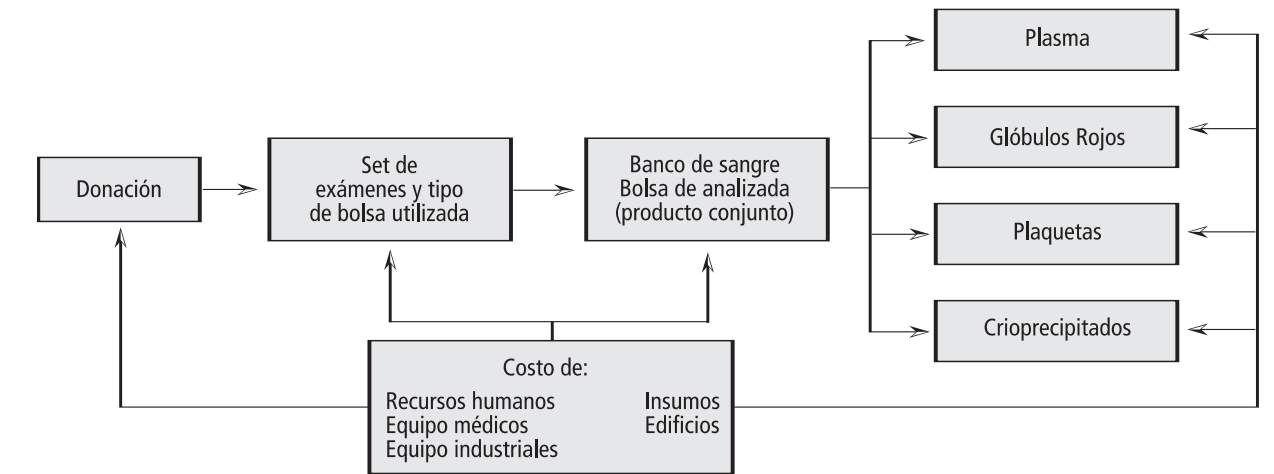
Donación

Set de exámenes y tipo de bolsa utilizada

Banco de sangre
Bolsa de analizada
(producto conjunto)

Plasma

Glóbulos Rojos

Plaquetas

Crioprecipitados

Costo de:
Recursos humanos
Equipo médicos
Equipo industriales
Insumos
Edificios